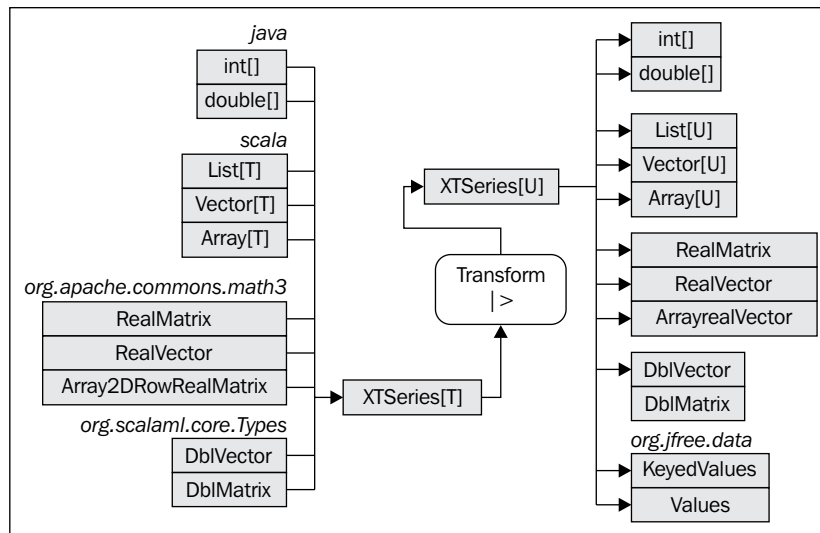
java

int[]

double[]

scala

List[T]

Vector[T]

Array[T]

org.apache.commons.math3

RealMatrix

RealVector

Array2DRowRealMatrix

org.scalaml.core.Types

DblVector

DblMatrix

XTSeries[T]

Transform
|>

XTSeries[U]

int[]

double[]

List[U]

Vector[U]

Array[U]

RealMatrix

RealVector

ArrayrealVector

DblVector

DblMatrix

org.jfree.data

KeyedValues

Values